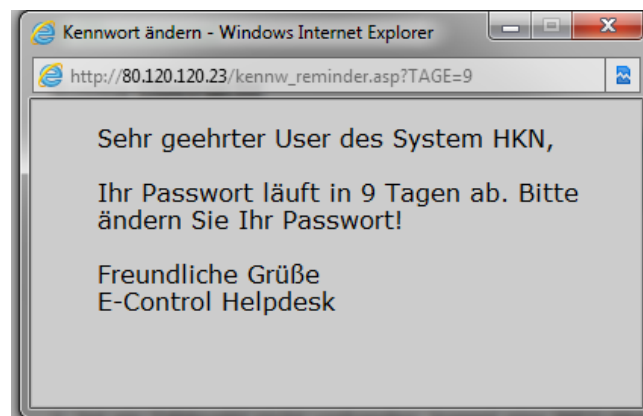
Kennwort ändern - Windows Internet Explorer

http://80.120.120.23/kennw_reminder.asp?TAGE=9

Sehr geehrter User des System HKN,

Ihr Passwort läuft in 9 Tagen ab. Bitte ändern Sie Ihr Passwort!

Freundliche Grüße
E-Control Helpdesk